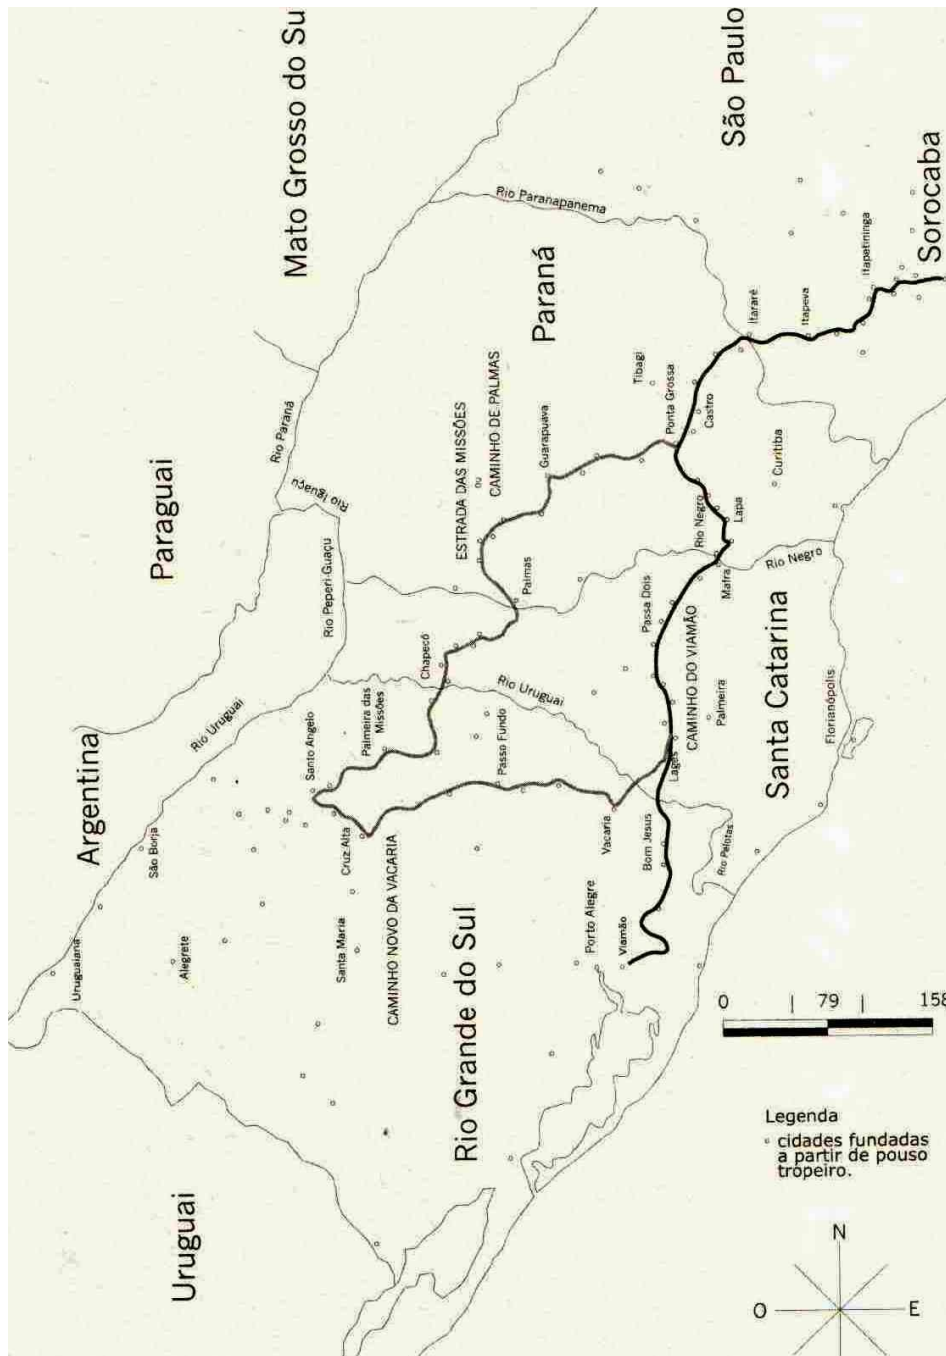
Mato Grosso do Su
São Paulo
Sorocaba
Rio Paranapanema
Paraná
Itapetininga
Itapeva
Itararé
Tibagi
Ponta Grossa
Castro
Curitiba
ESTRADA DAS MISSÕES
ou
CAMINHO DE PALMAS
Guarapuava
Rio Paraná
Rio Iguaçu
Paraguai
Rio Peperi-Guaçu
Palmas
Rio Negro
Lapa
Mafra
Rio Negro
Passa Dois
Santa Catarina
Chapecó
Rio Uruguai
CAMINHO DO VIAMÃO
Palmeira
Florianópolis
Argentina
Rio Uruguai
Santo Angelo
Palmeira das Missões
Passo Fundo
Lages
São Borja
Cruz Alta
CAMINHO NOVO DA VACARIA
Vacaria
Bom Jesus
Rio Pelotas
Uruguaiana
Alegrete
Santa Maria
Rio Grande do Sul
Porto Alegre
Viamão
0 | 79 | 158
Legenda
cidades fundadas a partir de pouso tropeiro.
Uruguai
N
O
E